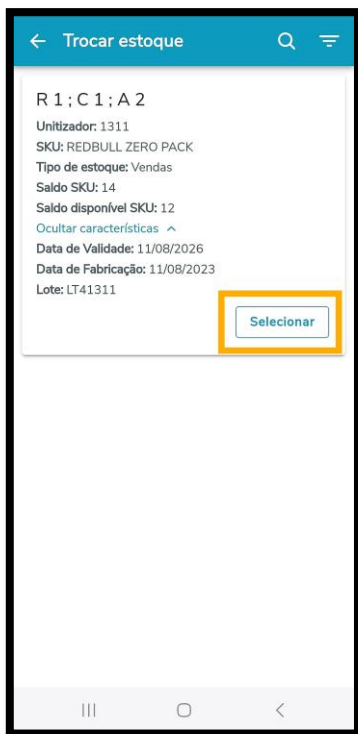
← Trocar estoque

R 1 ; C 1 ; A 2
Unitizador: 1311
SKU: REDBULL ZERO PACK
Tipo de estoque: Vendas
Saldo SKU: 14
Saldo disponível SKU: 12
Ocultar características ^
Data de Validade: 11/08/2026
Data de Fabricação: 11/08/2023
Lote: LT41311

Selecionar